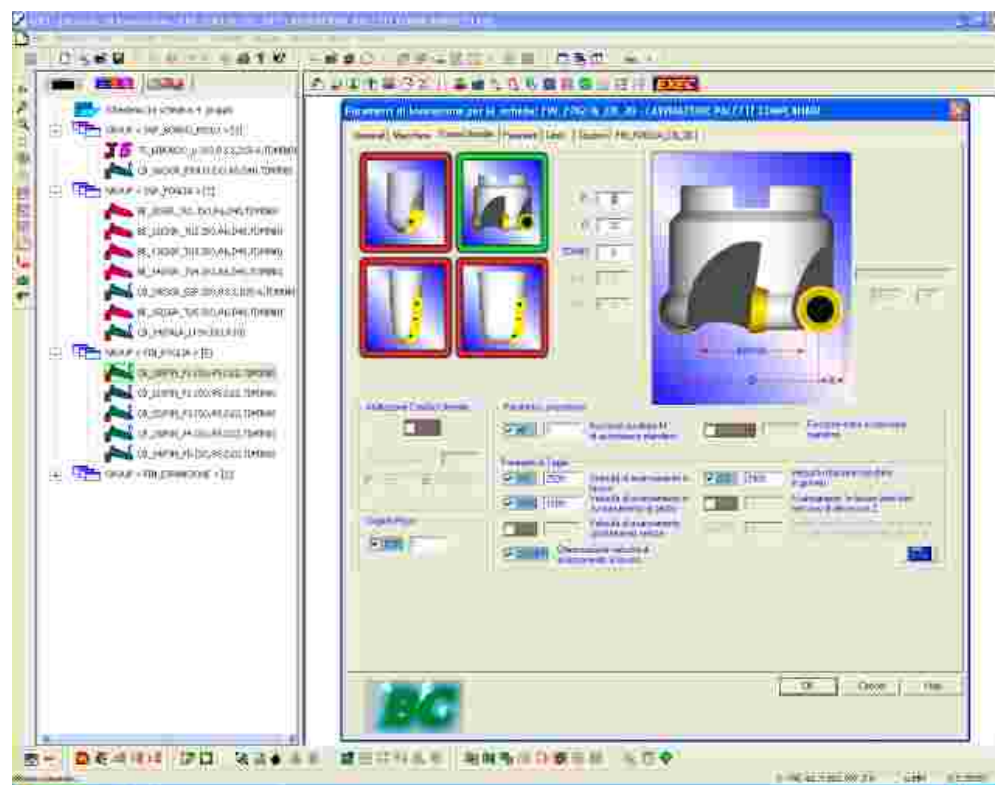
Parametri di lavorazione per la scheda: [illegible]

General | Macchina | Forma Utensile | Parametri | Lead | Opzioni | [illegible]

Utilizzo Controllo Utensile

Parametri | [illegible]

Funzione Avanzata di accelerazione standard

Funzione extra a controllo standard

Parametri di Taglio

Velocità di avanzamento in lavoro

Velocità di rotazione mandrino (giri/min)

Velocità di avanzamento in avvicinamento al pezzo

Velocità di avanzamento posizionamento rapido

Ottimizzazione velocità di avanzamento in lavoro

BC

OK | Cancel | Help